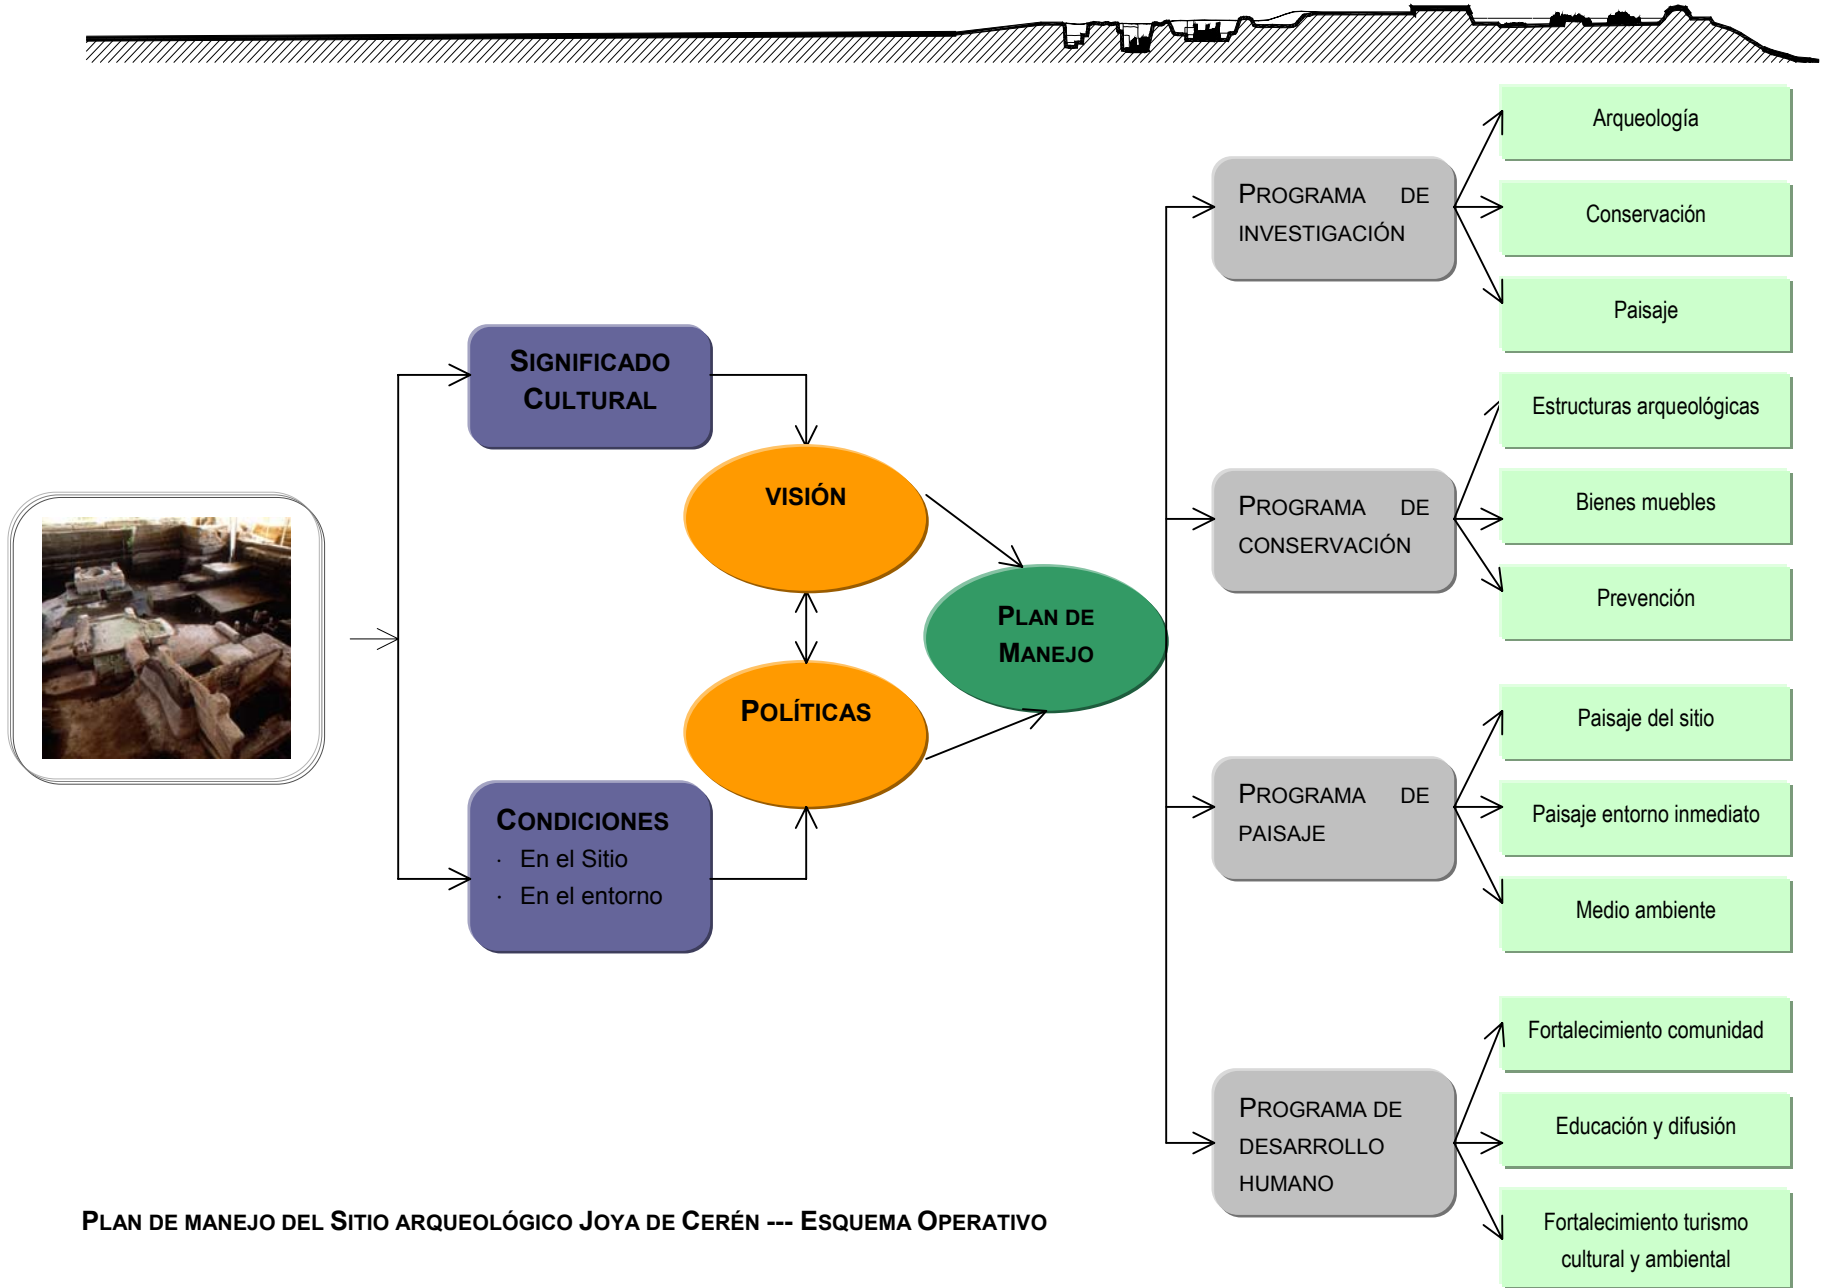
SIGNIFICADO CULTURAL

VISIÓN

POLÍTICAS

CONDICIONES
· En el Sitio
· En el entorno

PLAN DE MANEJO

PROGRAMA DE INVESTIGACIÓN

Arqueología

Conservación

Paisaje

PROGRAMA DE CONSERVACIÓN

Estructuras arqueológicas

Bienes muebles

Prevención

PROGRAMA DE PAISAJE

Paisaje del sitio

Paisaje entorno inmediato

Medio ambiente

PROGRAMA DE DESARROLLO HUMANO

Fortalecimiento comunidad

Educación y difusión

Fortalecimiento turismo cultural y ambiental

PLAN DE MANEJO DEL SITIO ARQUEOLÓGICO JOYA DE CERÉN --- ESQUEMA OPERATIVO